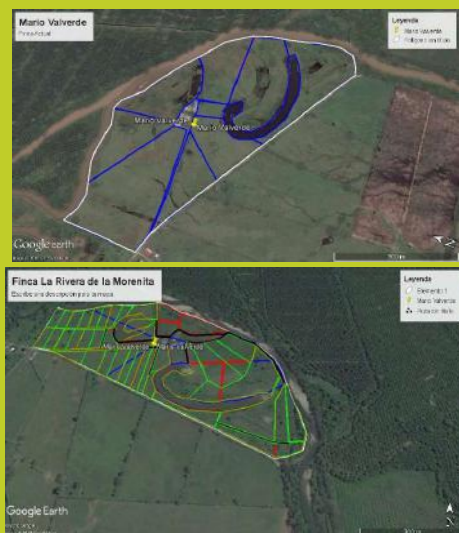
Mario Valverde
Finca Actual

Leyenda
Mario Valverde
Polígono sin título

Mario Valverde
Mario Valverde

Google Earth

300 m

Finca La Rivera de la Morenita
Escribe una descripción para tu mapa

Leyenda
Elemento 1
Mario Valverde
Ruta sin título

Mario Valverde
Mario Valverde

Google Earth

300 m